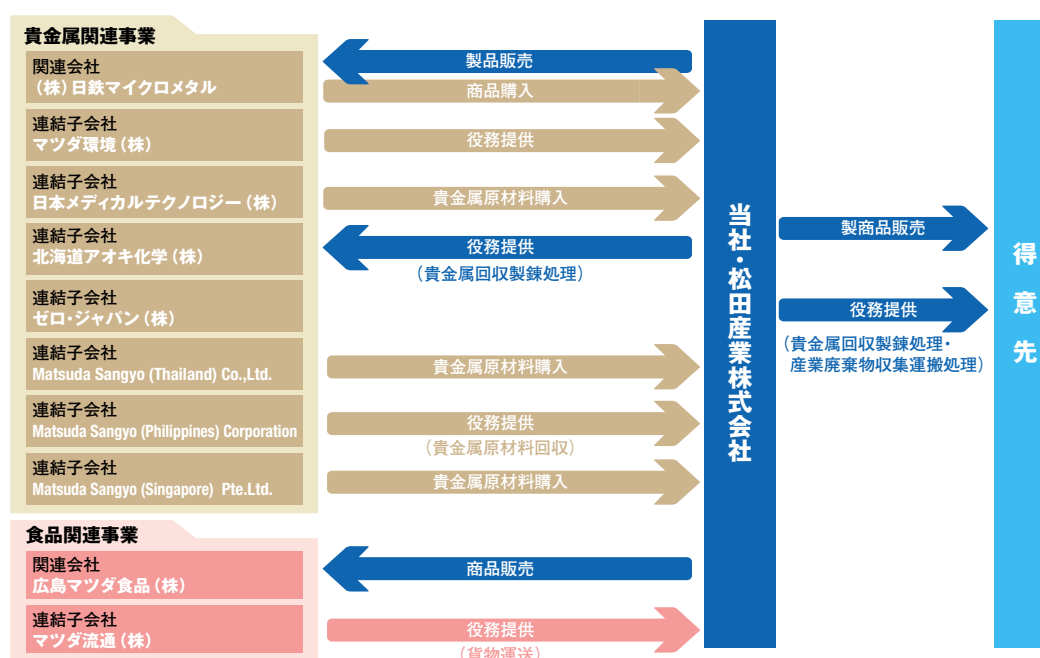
貴金属関連事業

関連会社
（株）日鉄マイクロメタル

製品販売

商品購入

連結子会社
マツダ環境（株）

役務提供

連結子会社
日本メディカルテクノロジー（株）

貴金属原材料購入

連結子会社
北海道アオキ化学（株）

役務提供
（貴金属回収製錬処理）

連結子会社
ゼロ・ジャパン（株）

連結子会社
Matsuda Sangyo (Thailand) Co.,Ltd.

貴金属原材料購入

連結子会社
Matsuda Sangyo (Philippines) Corporation

役務提供
（貴金属原材料回収）

連結子会社
Matsuda Sangyo (Singapore) Pte.Ltd.

貴金属原材料購入

食品関連事業

関連会社
広島マツダ食品（株）

商品販売

連結子会社
マツダ流通（株）

役務提供
（貨物運送）

当社・松田産業株式会社

製商品販売

役務提供
（貴金属回収製錬処理・産業廃棄物収集運搬処理）

得意先